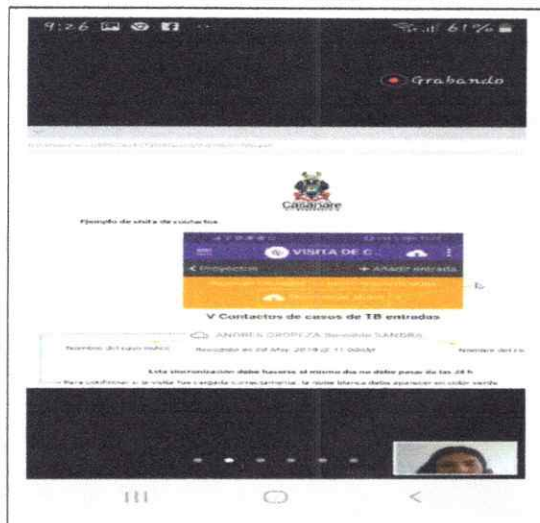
9:26 61%

Grabando

Casanare

Ejemplo de visita de contactos

VISITA DE C

< Proyectos

+ Añadir entrada

V Contactos de casos de TB entradas

ANDREA OROPEZA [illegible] SANDRA

Nombre del caso índice

Recogido en 24 May 2019 @ 11:00AM

Nombre del ca

Esta sincronización debe hacerse el mismo día no debe pasar de las 24 h

Para confirmar si la visita fue cargada correctamente, la nube blanca debe aparecer en color verde